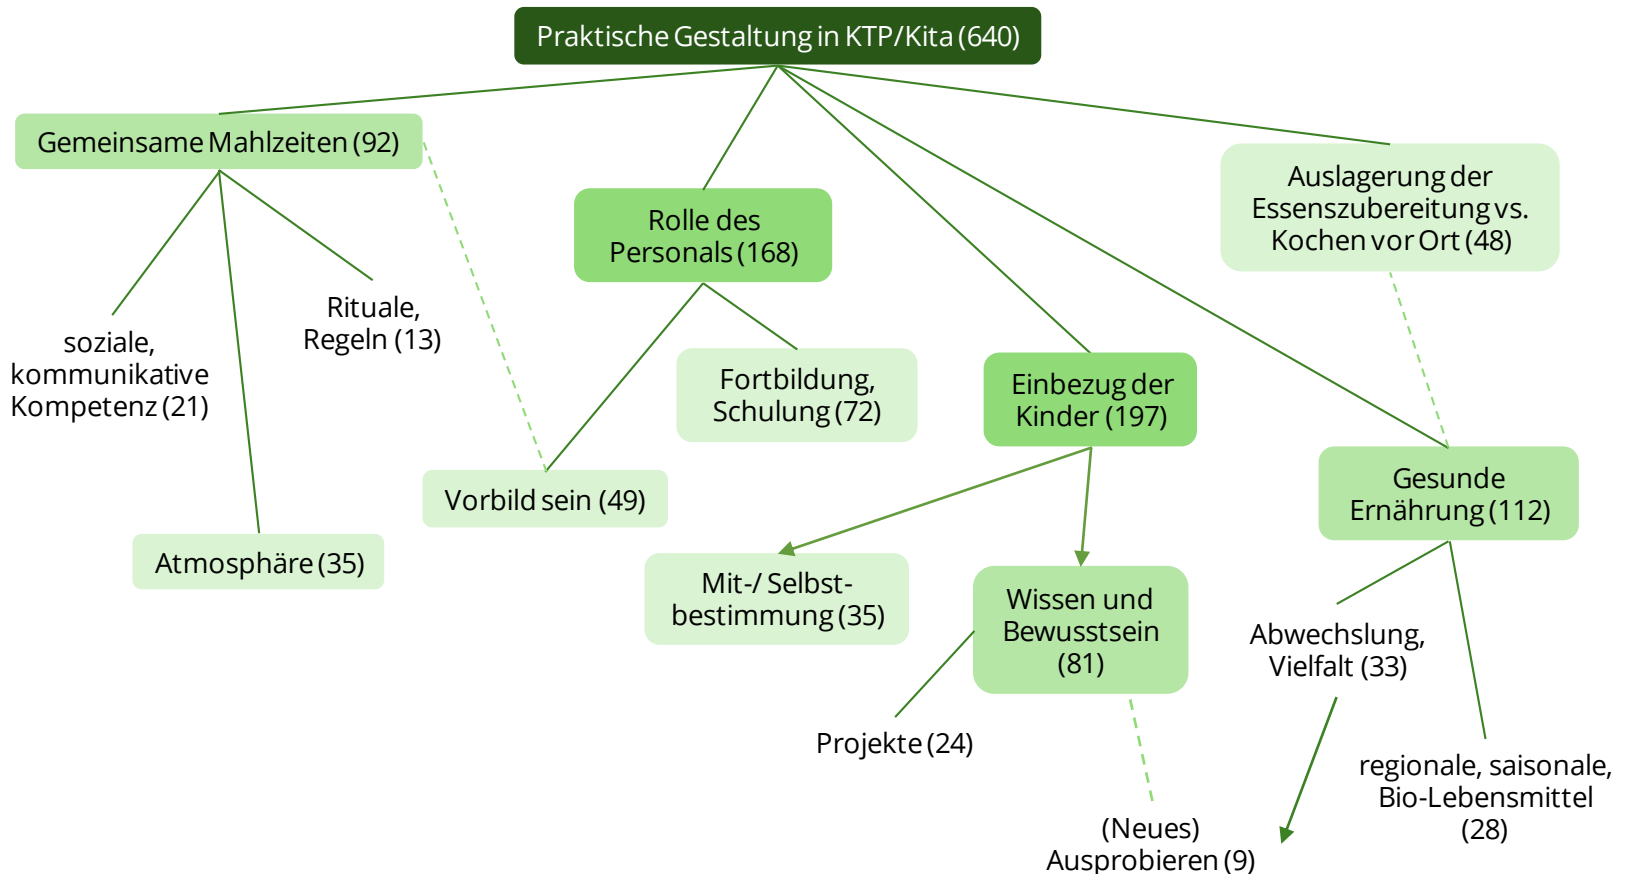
Praktische Gestaltung in KTP/Kita (640)

Gemeinsame Mahlzeiten (92)

soziale, kommunikative Kompetenz (21)

Rituale, Regeln (13)

Atmosphäre (35)

Rolle des Personals (168)

Vorbild sein (49)

Fortbildung, Schulung (72)

Einbezug der Kinder (197)

Mit-/ Selbstbestimmung (35)

Wissen und Bewusstsein (81)

Projekte (24)

(Neues) Ausprobieren (9)

Auslagerung der Essenszubereitung vs. Kochen vor Ort (48)

Gesunde Ernährung (112)

Abwechslung, Vielfalt (33)

regionale, saisonale, Bio-Lebensmittel (28)